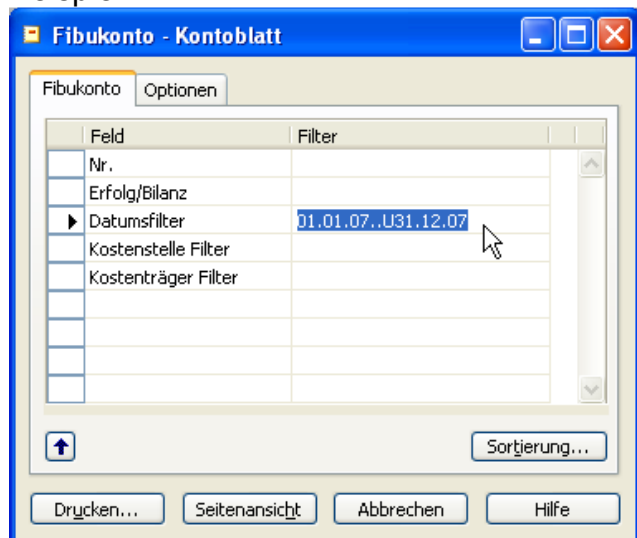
Fibukonto - Kontoblatt

Fibukonto | Optionen

| Feld | Filter |
|---|---|
| Nr. | |
| Erfolg/Bilanz | |
| Datumsfilter | 01.01.07..U31.12.07 |
| Kostenstelle Filter | |
| Kostenträger Filter | |

Sortierung...

Drucken... Seitenansicht Abbrechen Hilfe